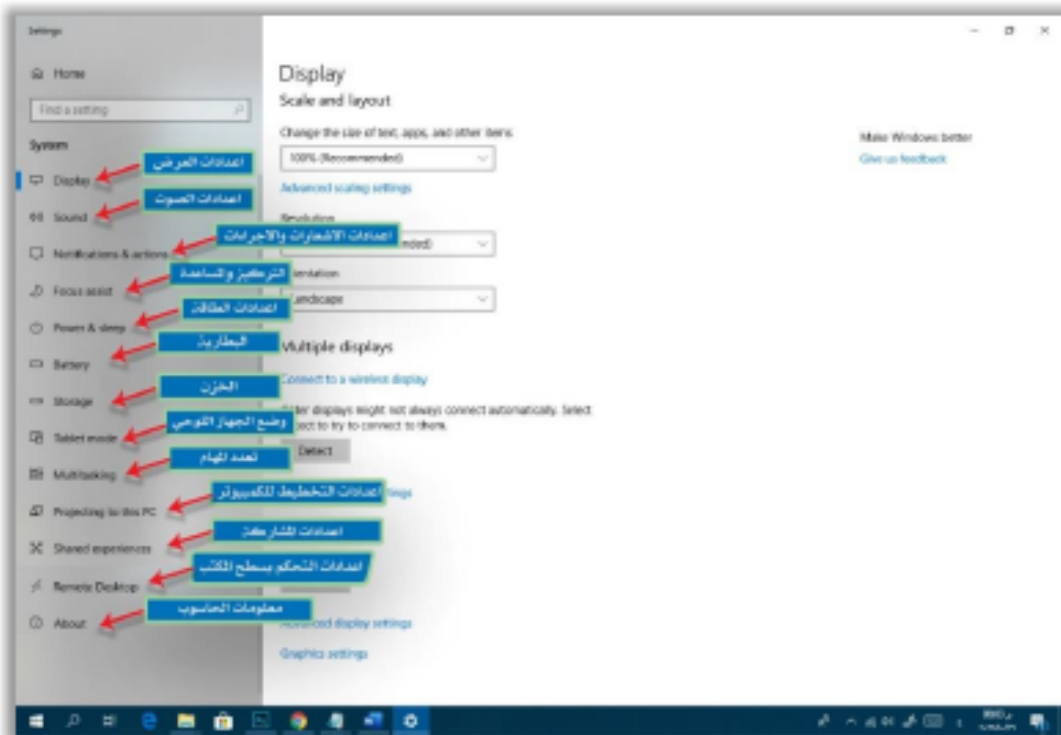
Settings

Home

Find a setting

System

Display
اعدادات العرض

Sound
اعدادات الصوت

Notifications & actions
اعدادات الاشعارات والاجراءات

Focus assist
التركيز والمساعدة

Power & sleep
اعدادات الطاقة

Battery
البطاريات

Storage
التخزين

Tablet mode
وضع الجهاز اللوحي

Multitasking
تعدد المهام

Projecting to this PC
اعدادات التخطيط للكمبيوتر

Shared experiences
اعدادات المشاركات

Remote Desktop
اعدادات التحكم بسطح المكتب

About
معلومات الحاسوب

Display

Scale and layout

Change the size of text, apps, and other items

100% (Recommended)

Advanced scaling settings

Resolution

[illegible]ended)

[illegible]ientation

Landscape

Multiple displays

Connect to a wireless display

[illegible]der displays might not always connect automatically. Select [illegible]ect to try to connect to them.

Detect

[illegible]ings

Advanced display settings

Graphics settings

Make Windows better

Give us feedback